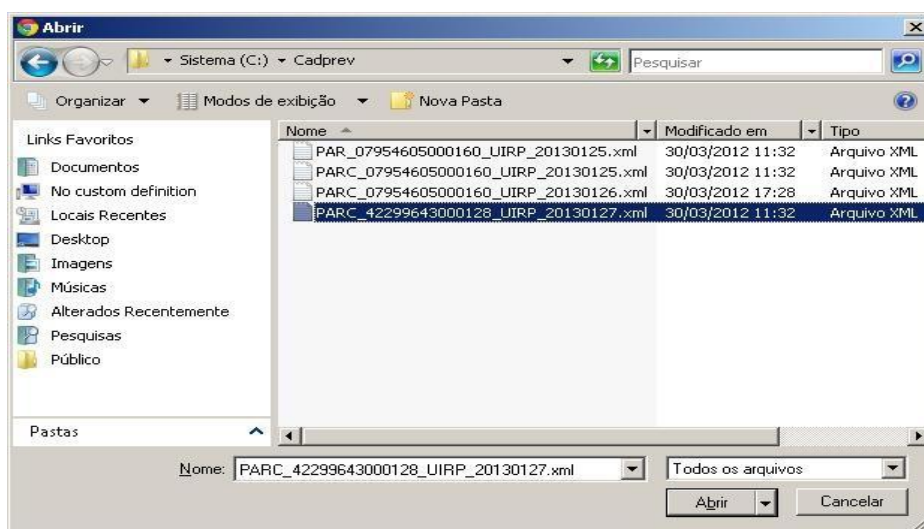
Abrir

Sistema (C:) ▸ Cadprev

Pesquisar

Organizar ▾ Modos de exibição ▾ Nova Pasta

Links Favoritos
Documentos
No custom definition
Locais Recentes
Desktop
Imagens
Músicas
Alterados Recentemente
Pesquisas
Público

Pastas

| Nome | Modificado em | Tipo |
|---|---|---|
| PAR_07954605000160_UIRP_20130125.xml | 30/03/2012 11:32 | Arquivo XML |
| PARC_07954605000160_UIRP_20130125.xml | 30/03/2012 11:32 | Arquivo XML |
| PARC_07954605000160_UIRP_20130126.xml | 30/03/2012 17:28 | Arquivo XML |
| PARC_42299643000128_UIRP_20130127.xml | 30/03/2012 11:32 | Arquivo XML |

Nome: PARC_42299643000128_UIRP_20130127.xml

Todos os arquivos

Abrir

Cancelar